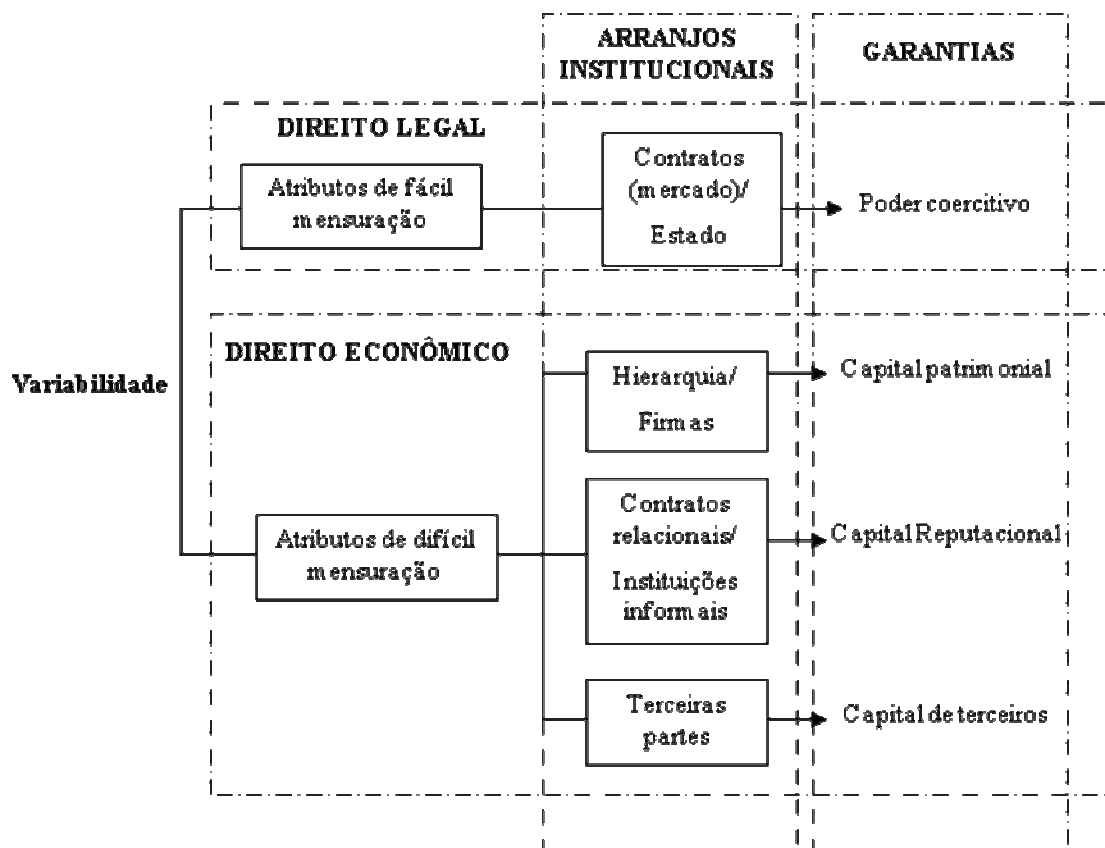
ARRANJOS INSTITUCIONAIS

GARANTIAS

DIREITO LEGAL

Atributos de fácil mensuração

Contratos (mercado)/ Estado

Poder coercitivo

DIREITO ECONÔMICO

Variabilidade

Hierarquia/ Firmas

Capital patrimonial

Atributos de difícil mensuração

Contratos relacionais/ Instituições informais

Capital Reputacional

Terceiras partes

Capital de terceiros